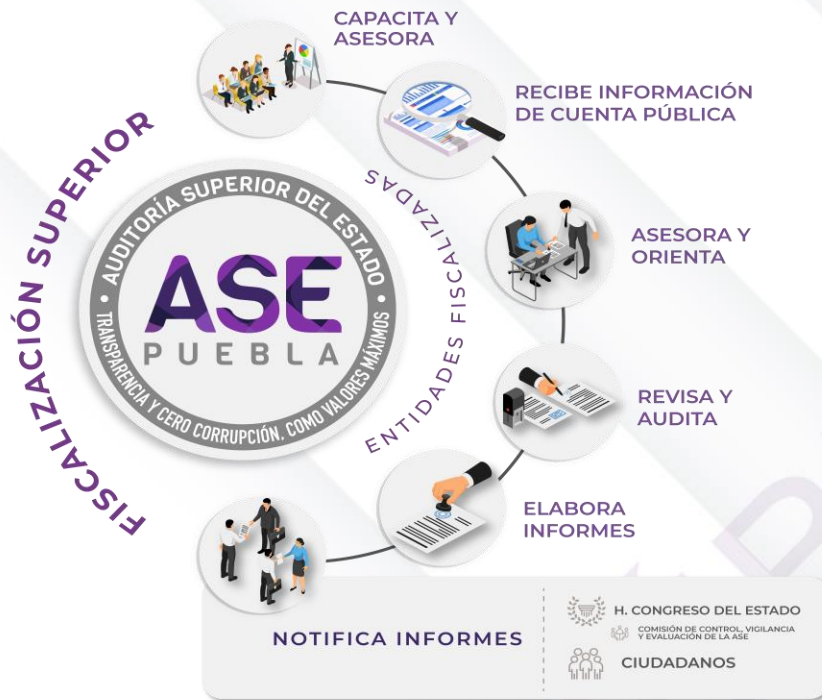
FISCALIZACIÓN SUPERIOR

AUDITORÍA SUPERIOR DEL ESTADO
ASE
PUEBLA
TRANSPARENCIA Y CERO CORRUPCIÓN, COMO VALORES MÁXIMOS

ENTIDADES FISCALIZADAS

CAPACITA Y ASESORA

RECIBE INFORMACIÓN DE CUENTA PÚBLICA

ASESORA Y ORIENTA

REVISA Y AUDITA

ELABORA INFORMES

NOTIFICA INFORMES

H. CONGRESO DEL ESTADO
COMISIÓN DE CONTROL, VIGILANCIA Y EVALUACIÓN DE LA ASE

CIUDADANOS